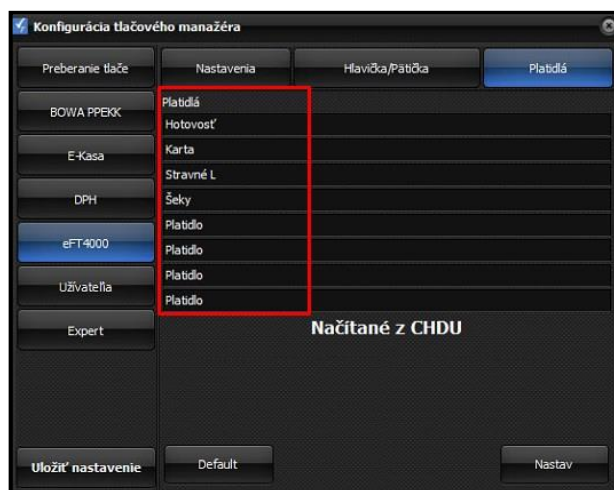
Konfigurácia tlačového manažéra

Preberanie tlače
BOWA PPEKK
E-Kasa
DPH
eFT4000
Užívateľa
Expert

Nastavenia
Hlavička/Pätička
Platidlá

Platidlá
Hotovosť
Karta
Stravné L
Šeky
Platidlo
Platidlo
Platidlo
Platidlo

Načítané z CHDU

Uložiť nastavenie
Default
Nastav